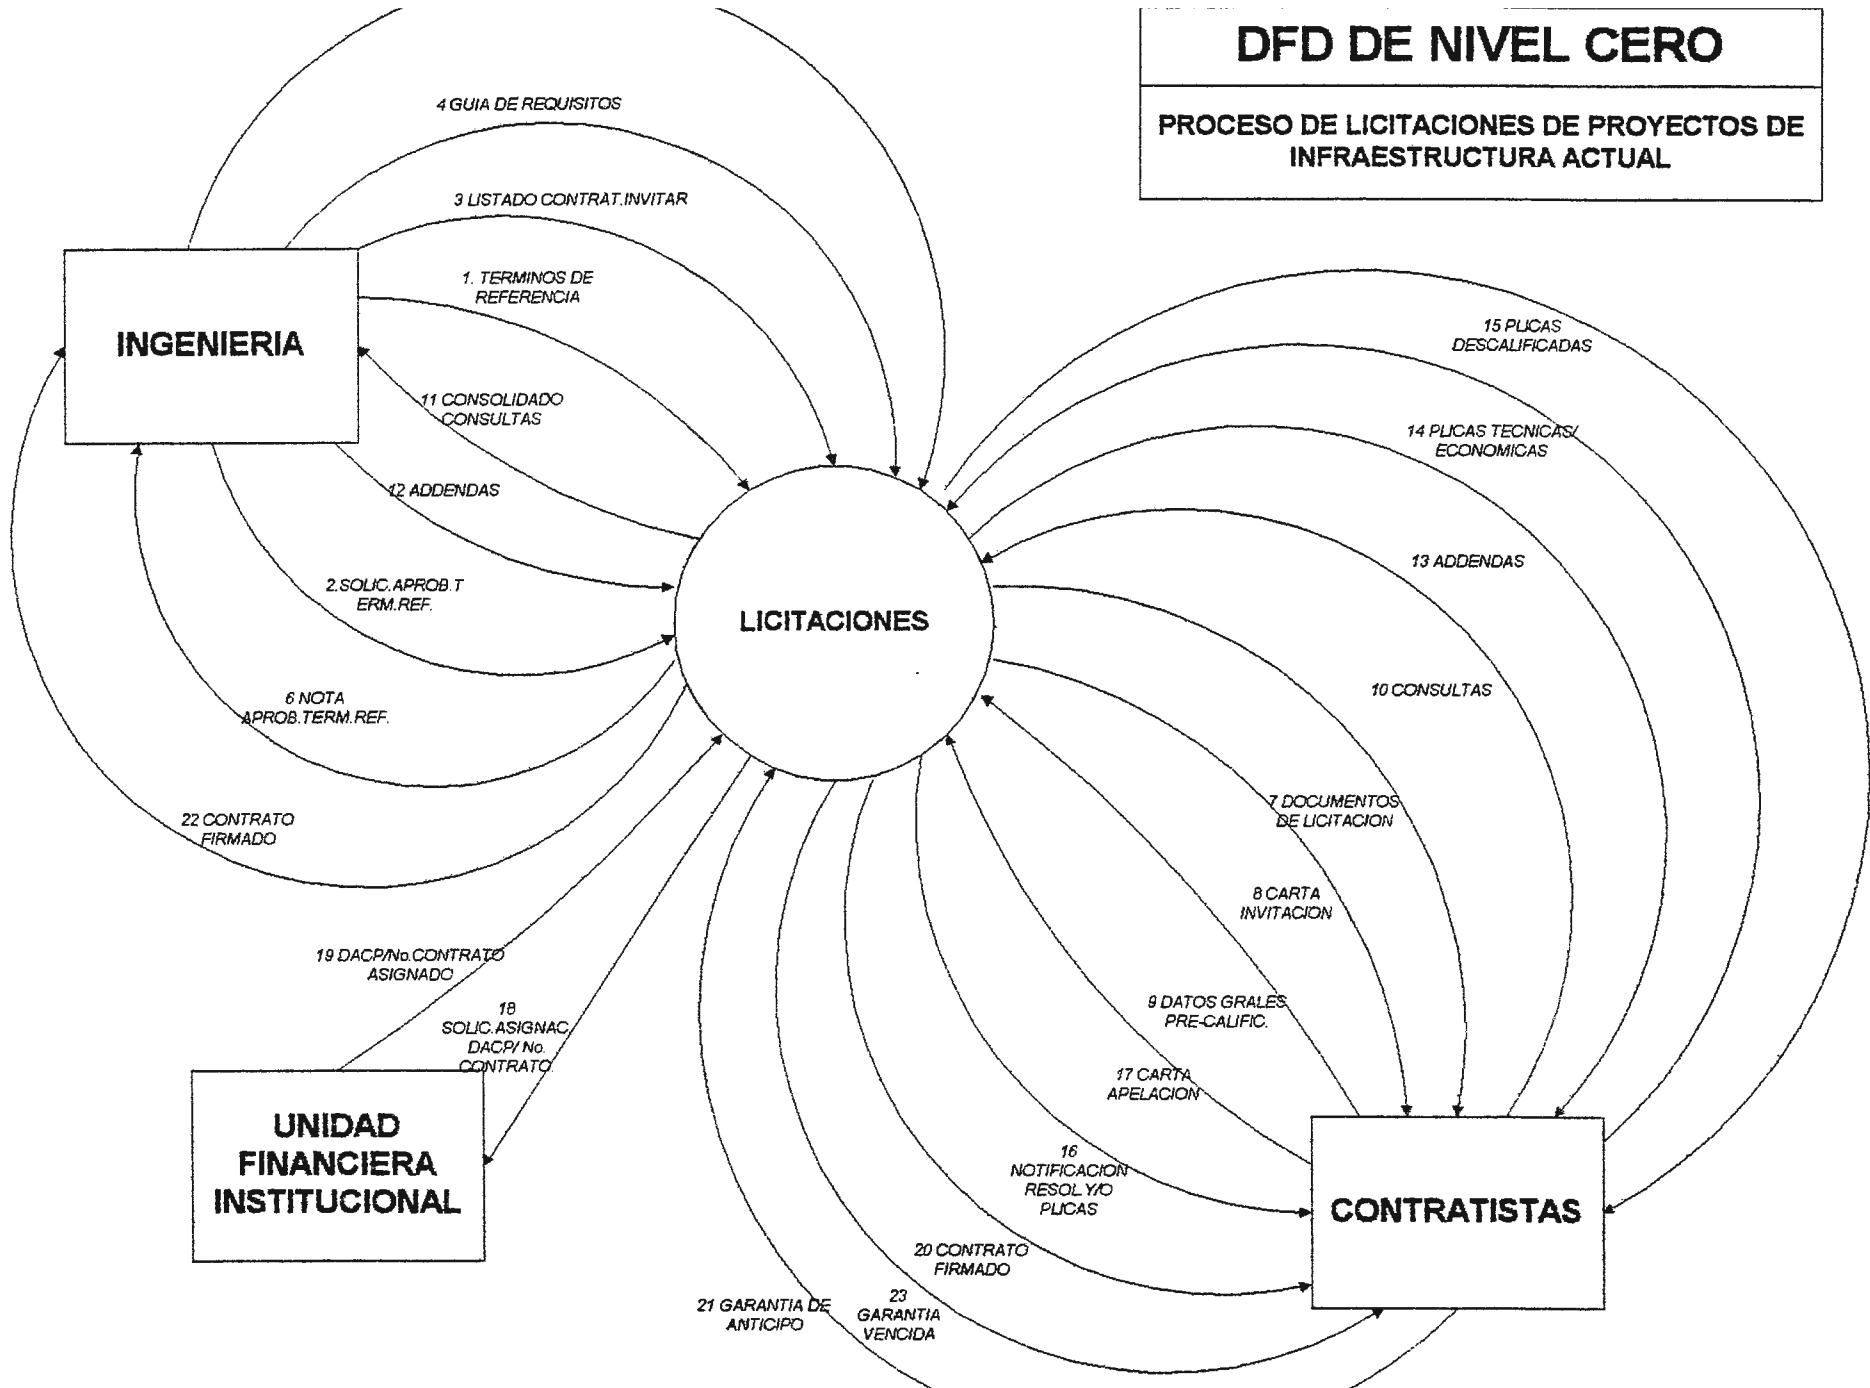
DFD DE NIVEL CERO

PROCESO DE LICITACIONES DE PROYECTOS DE INFRAESTRUCTURA ACTUAL

4 GUIA DE REQUISITOS

3 LISTADO CONTRAT.INVITAR

1. TERMINOS DE REFERENCIA

INGENIERIA

11 CONSOLIDADO CONSULTAS

12 ADDENDAS

2.SOLIC.APROB.T ERM.REF.

6 NOTA APROB.TERM.REF.

22 CONTRATO FIRMADO

LICITACIONES

15 PLICAS DESCALIFICADAS

14 PLICAS TECNICAS/ ECONOMICAS

13 ADDENDAS

10 CONSULTAS

7 DOCUMENTOS DE LICITACION

8 CARTA INVITACION

9 DATOS GRALES PRE-CALIFIC.

17 CARTA APELACION

16 NOTIFICACION RESOL.Y/O PLICAS

20 CONTRATO FIRMADO

23 GARANTIA VENCIDA

21 GARANTIA DE ANTICIPO

19 DACP/No.CONTRATO ASIGNADO

18 SOLIC.ASIGNAC. DACP/ No. CONTRATO

UNIDAD FINANCIERA INSTITUCIONAL

CONTRATISTAS